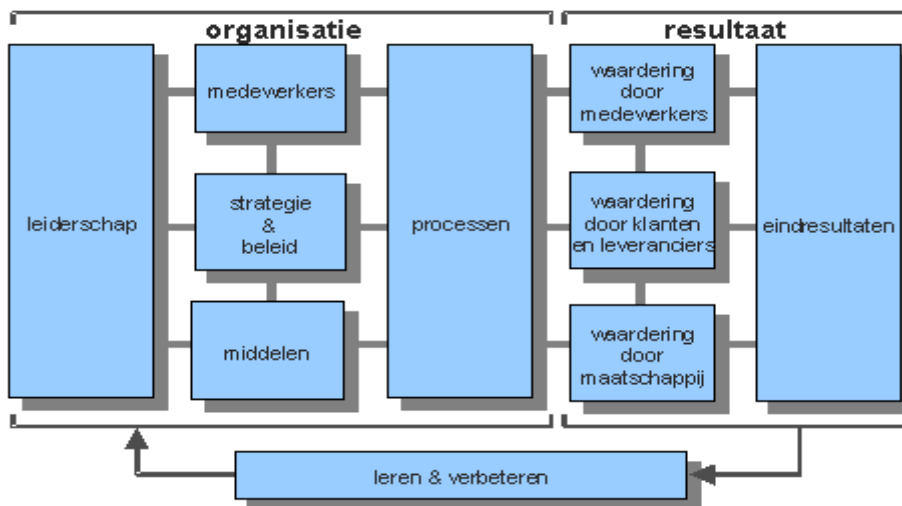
organisatie

resultaat

leiderschap

medewerkers

strategie & beleid

middelen

processen

waardering door medewerkers

waardering door klanten en leveranciers

waardering door maatschappij

eindresultaten

leren & verbeteren